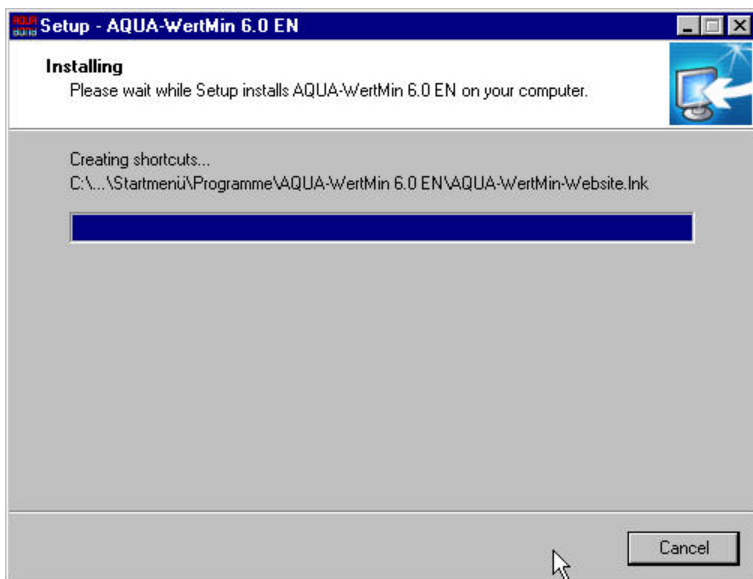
Setup - AQUA-WertMin 6.0 EN

Installing
Please wait while Setup installs AQUA-WertMin 6.0 EN on your computer.

Creating shortcuts...
C:\...\Startmenü\Programme\AQUA-WertMin 6.0 EN\AQUA-WertMin-Website.lnk

Cancel